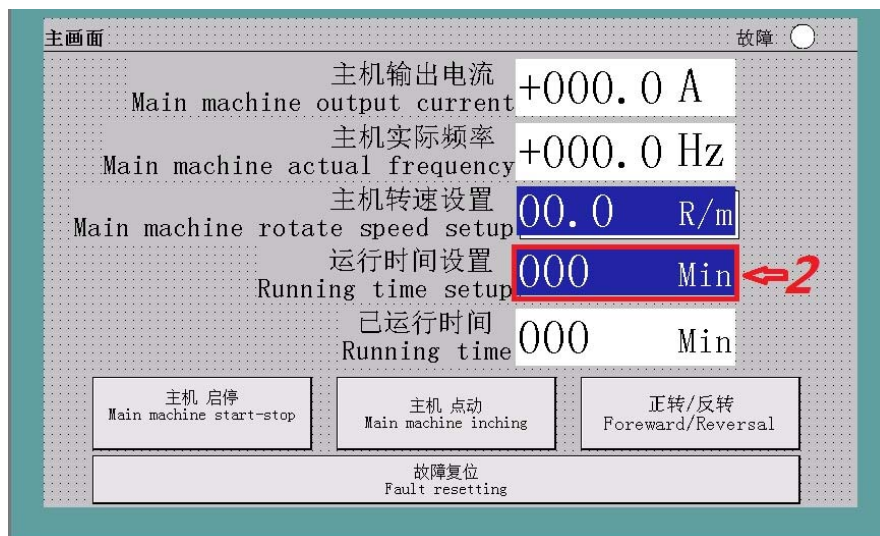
主画面

故障

主机输出电流
Main machine output current

+000.0 A

主机实际频率
Main machine actual frequency

+000.0 Hz

主机转速设置
Main machine rotate speed setup

00.0 R/m

运行时间设置
Running time setup

000 Min

2

已运行时间
Running time

000 Min

主机 启停
Main machine start-stop

主机 点动
Main machine inching

正转/反转
Foreward/Reversal

故障复位
Fault resetting